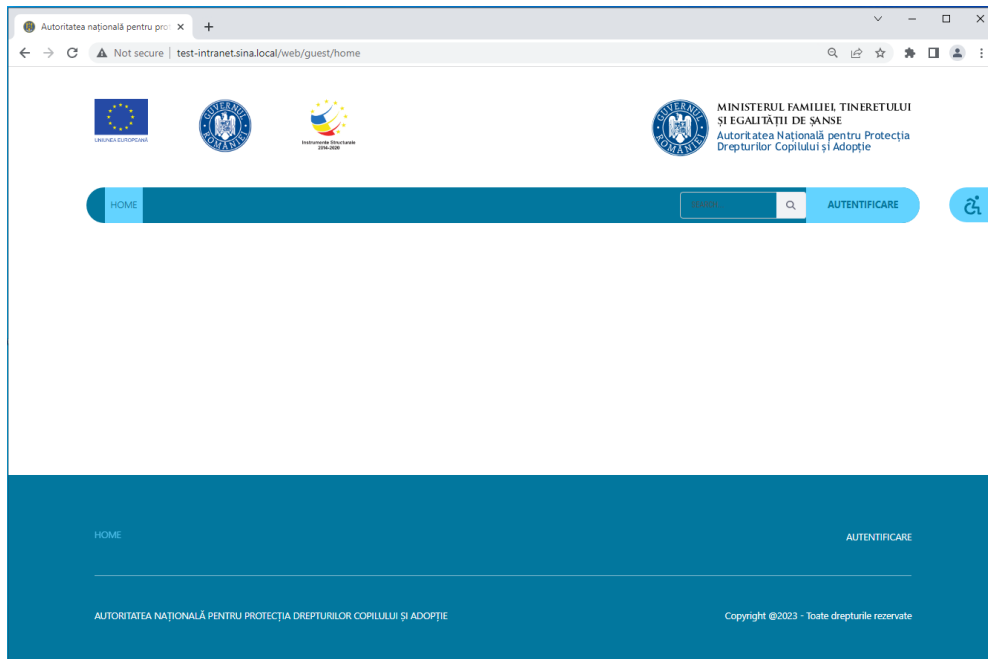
Autoritatea națională pentru pro

Not secure | test-intranet.sina.local/web/guest/home

UNIUNEA EUROPEANĂ

GUVERNUL ROMÂNIEI

Instrumente Structurale 2014-2020

GUVERNUL ROMÂNIEI

MINISTERUL FAMILIEI, TINERETULUI ȘI EGALITĂȚII DE ȘANSE
Autoritatea Națională pentru Protecția Drepturilor Copilului și Adopție

HOME

Search

AUTENTIFICARE

HOME

AUTENTIFICARE

AUTORITATEA NAȚIONALĂ PENTRU PROTECȚIA DREPTURILOR COPILULUI ȘI ADOPȚIE

Copyright @2023 - Toate drepturile rezervate